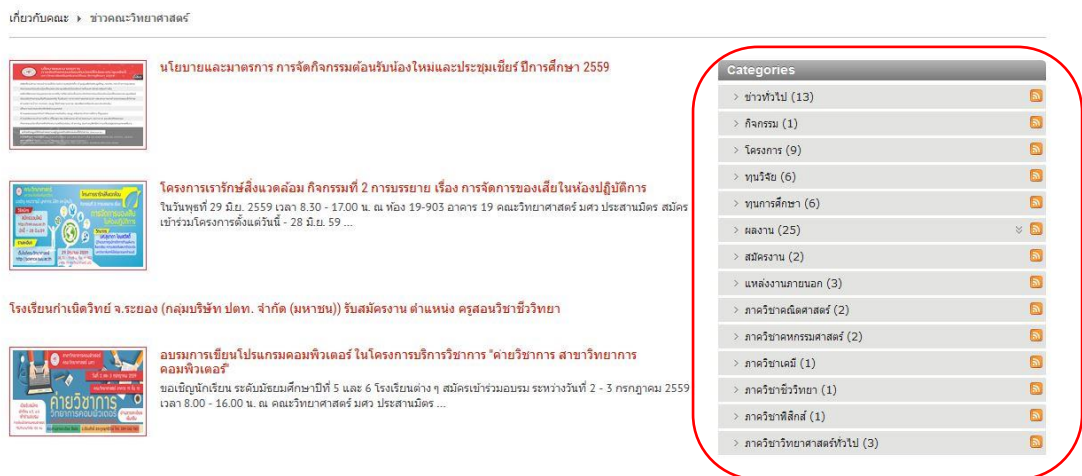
เกี่ยวกับคณะ ▸ ข่าวคณะวิทยาศาสตร์

นโยบายและมาตรการ การจัดกิจกรรมต้อนรับน้องใหม่และประชุมเชียร์ ปีการศึกษา 2559

โครงการเรารักษ์สิ่งแวดล้อม กิจกรรมที่ 2 การบรรยาย เรื่อง การจัดการของเสียในห้องปฏิบัติการ

ในวันพุธที่ 29 มิ.ย. 2559 เวลา 8.30 - 17.00 น. ณ ห้อง 19-903 อาคาร 19 คณะวิทยาศาสตร์ มศว ประสานมิตร สมัครเข้าร่วมโครงการตั้งแต่วันนี้ - 28 มิ.ย. 59 ...

โรงเรียนกำเนิดวิทย์ จ.ระยอง (กลุ่มบริษัท ปตท. จำกัด (มหาชน)) รับสมัครงาน ตำแหน่ง ครูสอนวิชาชีววิทยา

อบรมการเขียนโปรแกรมคอมพิวเตอร์ ในโครงการบริการวิชาการ "ค่ายวิชาการ สาขาวิทยาการคอมพิวเตอร์"

ขอเชิญนักเรียน ระดับมัธยมศึกษาปีที่ 5 และ 6 โรงเรียนต่าง ๆ สมัครเข้าร่วมอบรม ระหว่างวันที่ 2 - 3 กรกฎาคม 2559 เวลา 8.00 - 16.00 น. ณ คณะวิทยาศาสตร์ มศว ประสานมิตร ...

ค่ายวิชาการ
วิทยาการคอมพิวเตอร์

Categories
ข่าวทั่วไป (13)
กิจกรรม (1)
โครงการ (9)
ทุนวิจัย (6)
ทุนการศึกษา (6)
ผลงาน (25)
สมัครงาน (2)
แหล่งงานภายนอก (3)
ภาควิชาคณิตศาสตร์ (2)
ภาควิชาคหกรรมศาสตร์ (2)
ภาควิชาเคมี (1)
ภาควิชาชีววิทยา (1)
ภาควิชาฟิสิกส์ (1)
ภาควิชาวิทยาศาสตร์ทั่วไป (3)